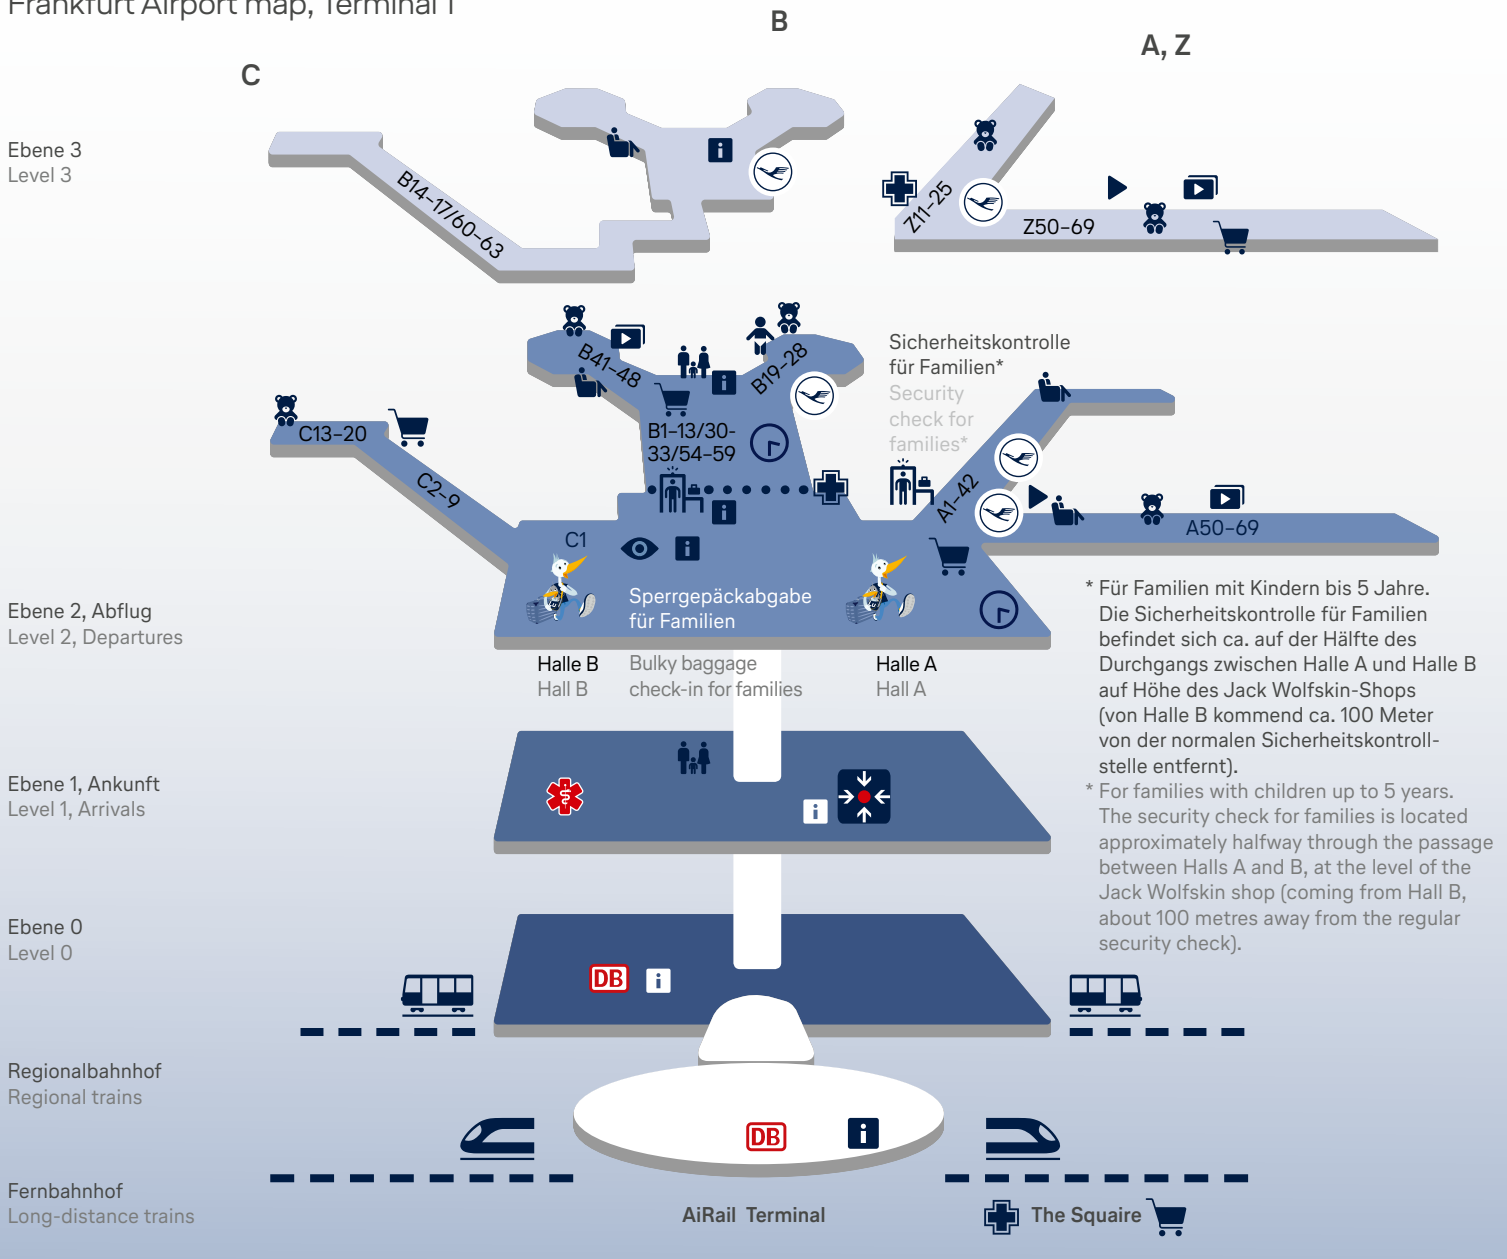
Frankfurt Airport map, Terminal 1

B

A, Z

C

Ebene 3
Level 3

B14–17/60–63

Z11–25

Z50–69

Sicherheitskontrolle für Familien*
Security check for families*

B41–48

B19–28

C13–20

C2–9

B1–13/30–33/54–59

A1–42

A50–69

C1

Sperrgepäckabgabe für Familien

Ebene 2, Abflug
Level 2, Departures

Halle B
Hall B

Bulky baggage check-in for families

Halle A
Hall A

* Für Familien mit Kindern bis 5 Jahre. Die Sicherheitskontrolle für Familien befindet sich ca. auf der Hälfte des Durchgangs zwischen Halle A und Halle B auf Höhe des Jack Wolfskin-Shops (von Halle B kommend ca. 100 Meter von der normalen Sicherheitskontrollstelle entfernt).
* For families with children up to 5 years. The security check for families is located approximately halfway through the passage between Halls A and B, at the level of the Jack Wolfskin shop (coming from Hall B, about 100 metres away from the regular security check).

Ebene 1, Ankunft
Level 1, Arrivals

Ebene 0
Level 0

DB

Regionalbahnhof
Regional trains

DB

Fernbahnhof
Long-distance trains

AiRail Terminal

The Squaire